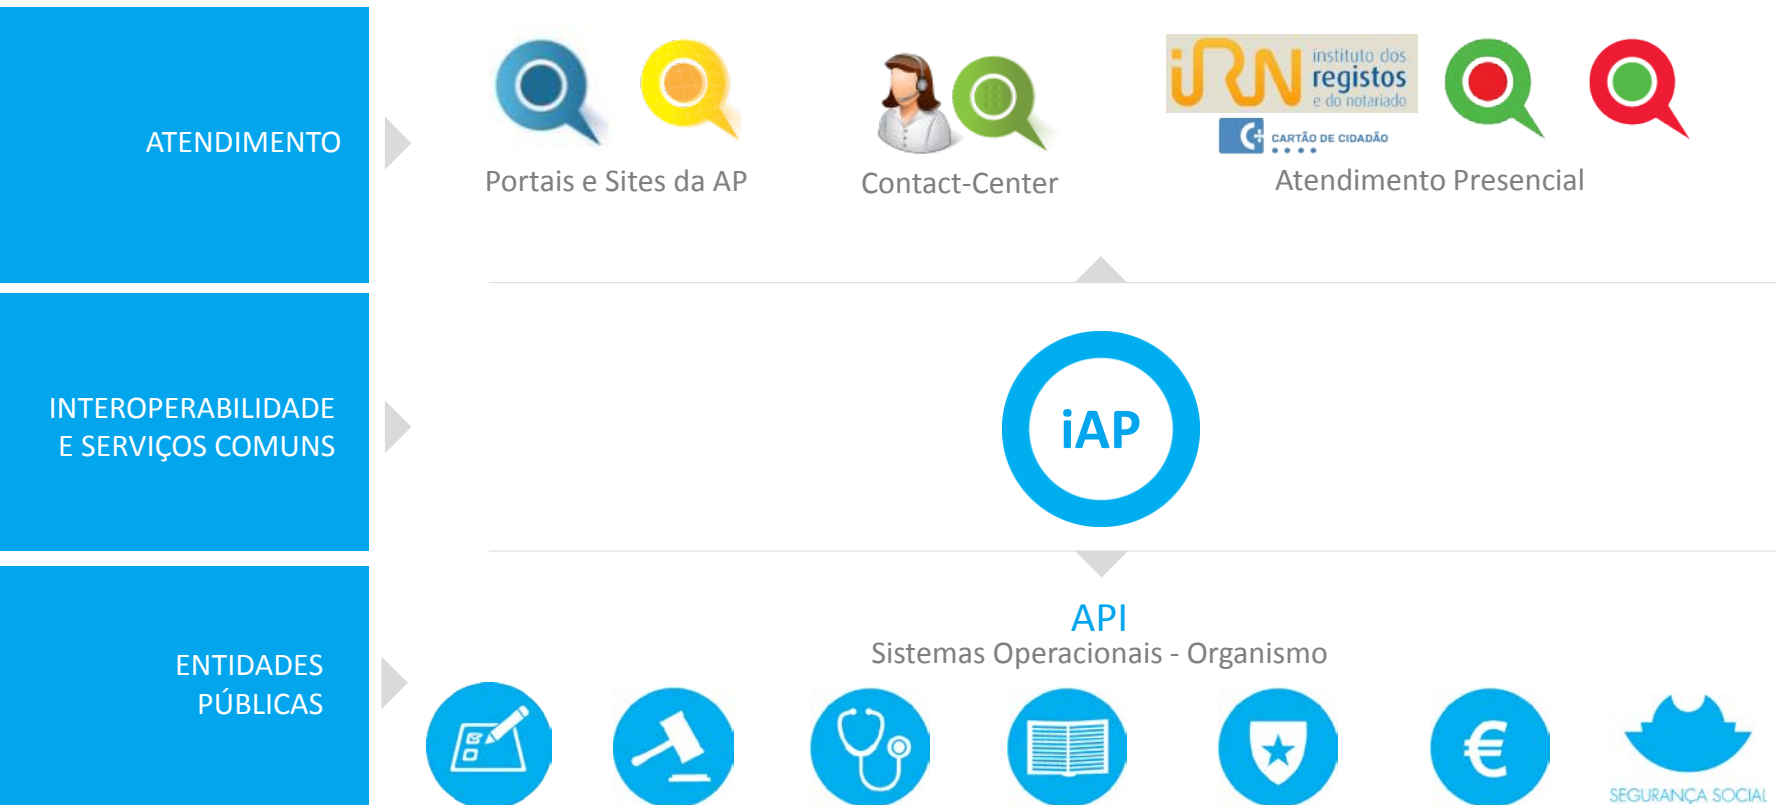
ATENDIMENTO

Portais e Sites da AP

Contact-Center

iRN instituto dos registos e do notariado

CARTÃO DE CIDADÃO

Atendimento Presencial

INTEROPERABILIDADE E SERVIÇOS COMUNS

iAP

ENTIDADES PÚBLICAS

API

Sistemas Operacionais - Organismo

SEGURANÇA SOCIAL